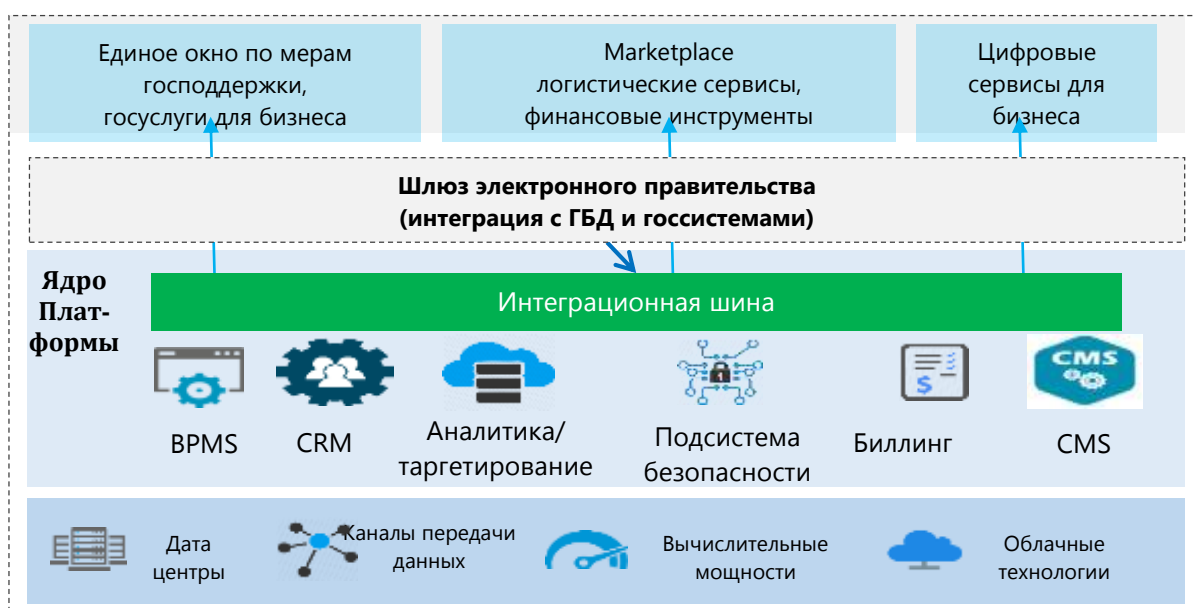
Единое окно по мерам господдержки, госуслуги для бизнеса

Marketplace логистические сервисы, финансовые инструменты

Цифровые сервисы для бизнеса

Шлюз электронного правительства (интеграция с ГБД и госсистемами)

Ядро Платформы

Интеграционная шина

CMS

BPMS

CRM

Аналитика/ таргетирование

Подсистема безопасности

Биллинг

CMS

Дата центры

Каналы передачи данных

Вычислительные мощности

Облачные технологии